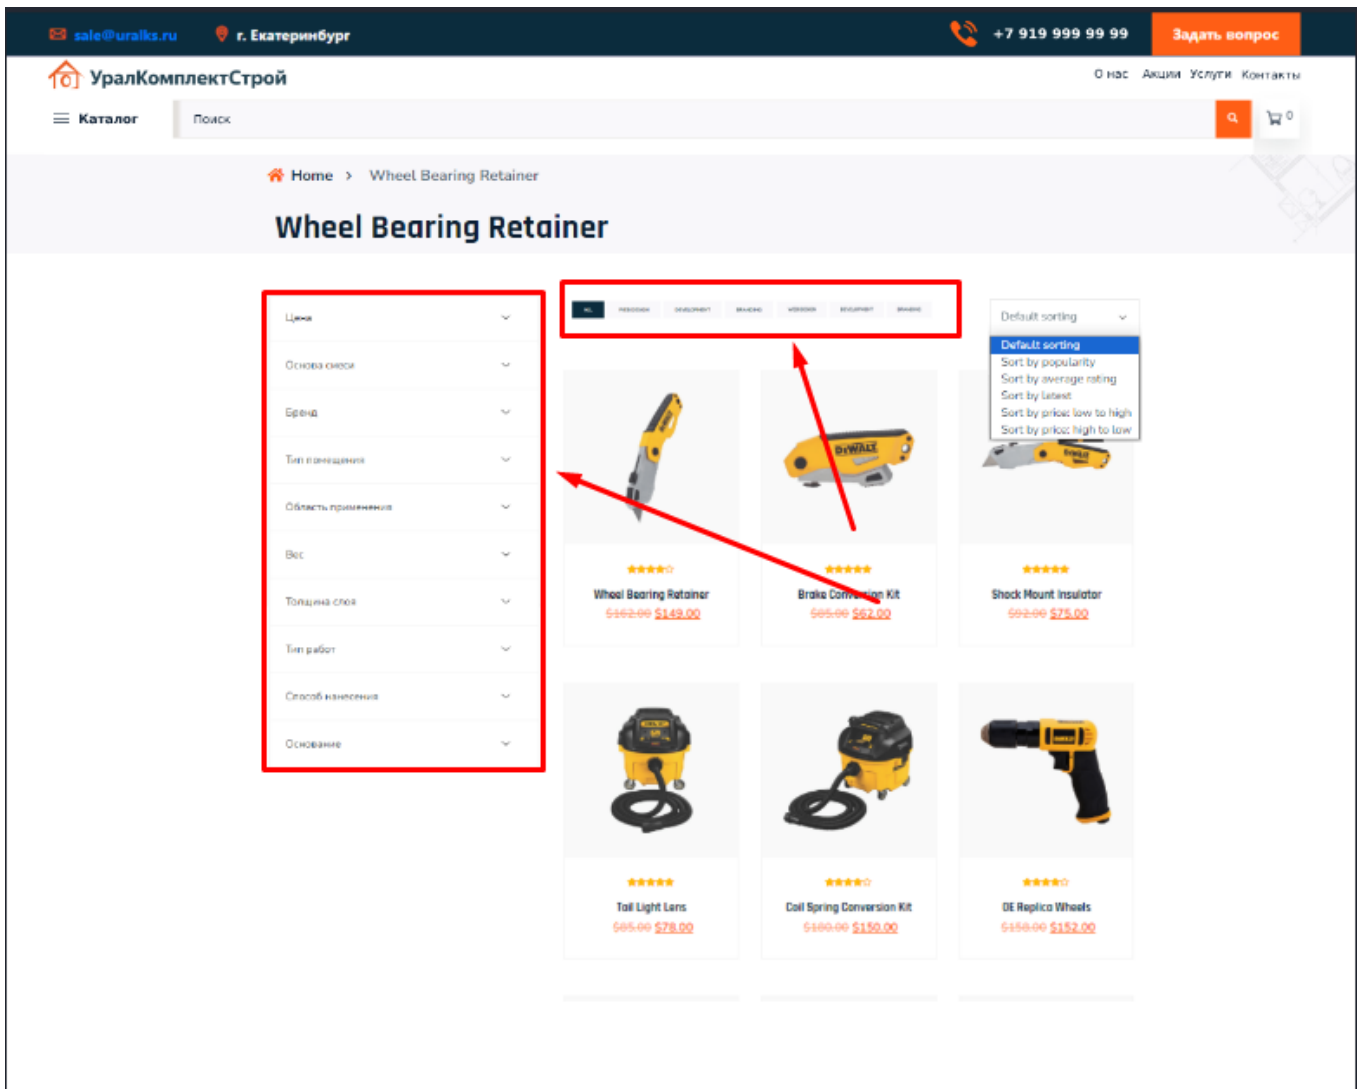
sale@uralks.ru г. Екатеринбург +7 919 999 99 99 Задать вопрос

УралКомплектСтрой

О нас Акции Услуги Контакты

Каталог Поиск 0

Home > Wheel Bearing Retainer

Wheel Bearing Retainer

Цена
Основа смеси
Бренд
Тип помещения
Область применения
Вес
Толщина слоя
Тип работ
Способ нанесения
Основание

ALL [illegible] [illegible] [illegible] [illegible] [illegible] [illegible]

Default sorting
Default sorting
Sort by popularity
Sort by average rating
Sort by latest
Sort by price: low to high
Sort by price: high to low

Wheel Bearing Retainer
$162.00 $149.00

Brake Conversion Kit
$85.00 $62.00

Shock Mount Insulator
$92.00 $75.00

Tail Light Lens
$85.00 $78.00

Coil Spring Conversion Kit
$180.00 $150.00

OE Replica Wheels
$158.00 $152.00